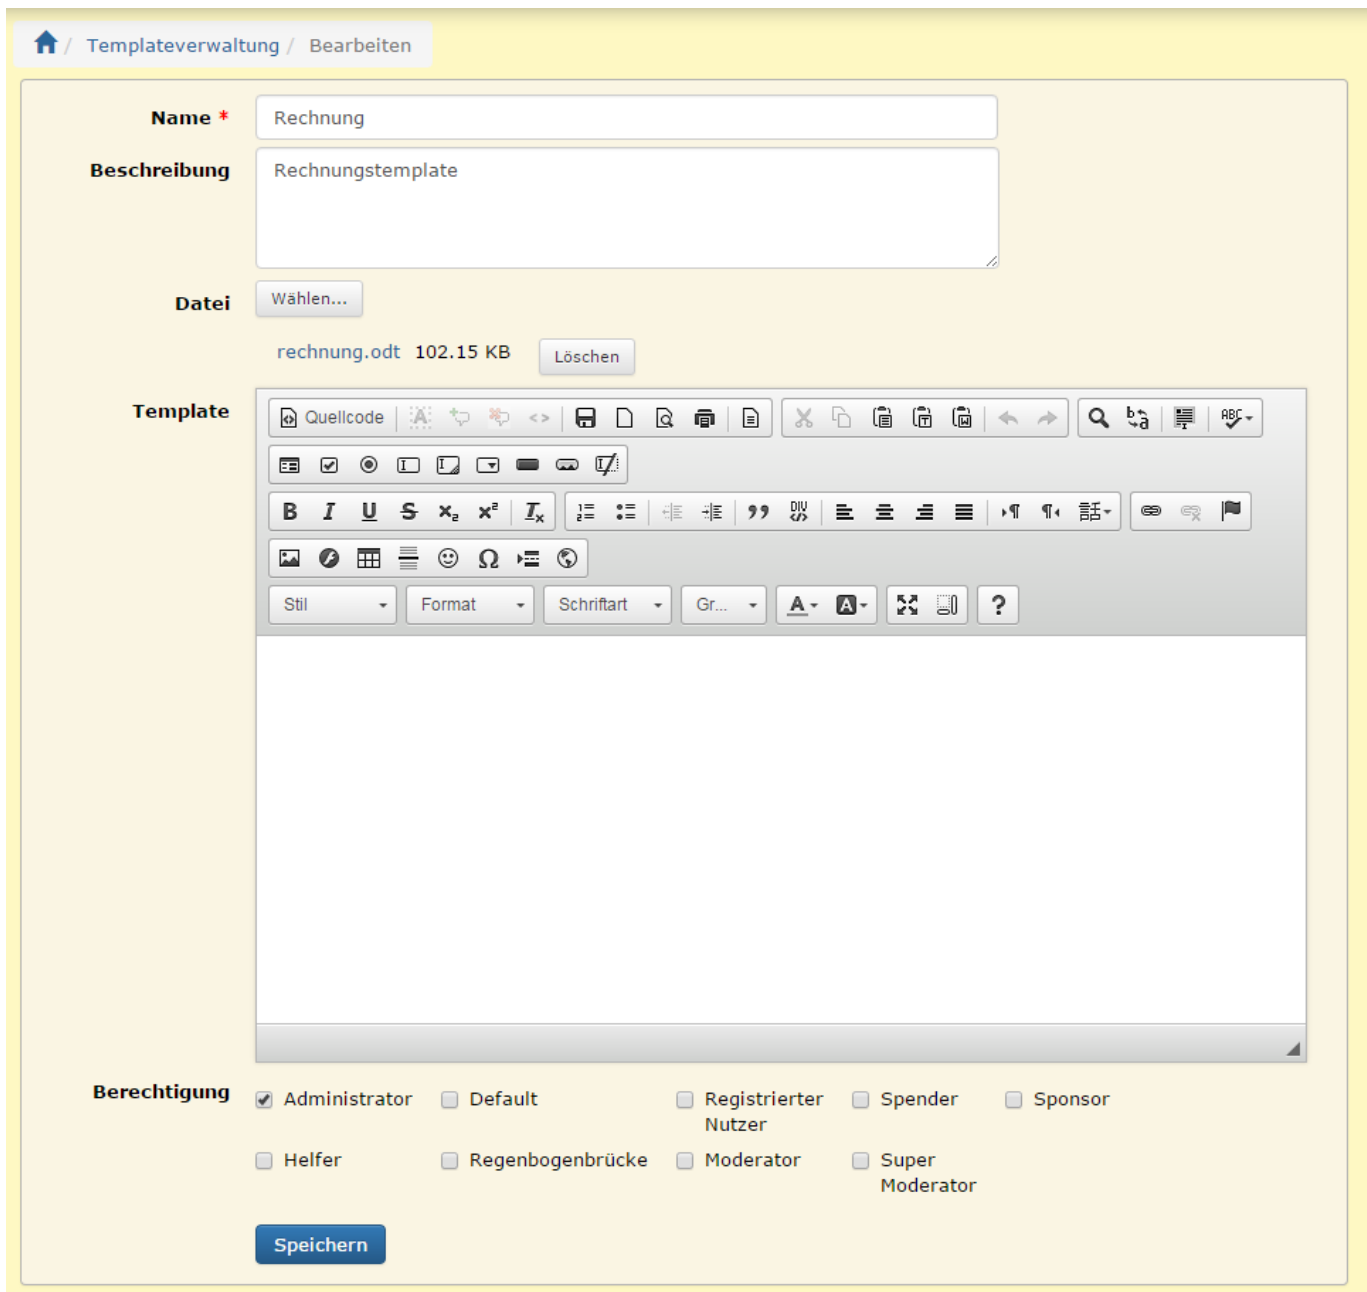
/ Templateverwaltung / Bearbeiten

Name *
Rechnung

Beschreibung
Rechnungstemplate

Datei
Wählen...

rechnung.odt 102.15 KB Löschen

Template
Quellcode

Stil Format Schriftart Gr... ?

Berechtigung
Administrator
Default
Registrierter Nutzer
Spender
Sponsor
Helfer
Regenbogenbrücke
Moderator
Super Moderator

Speichern